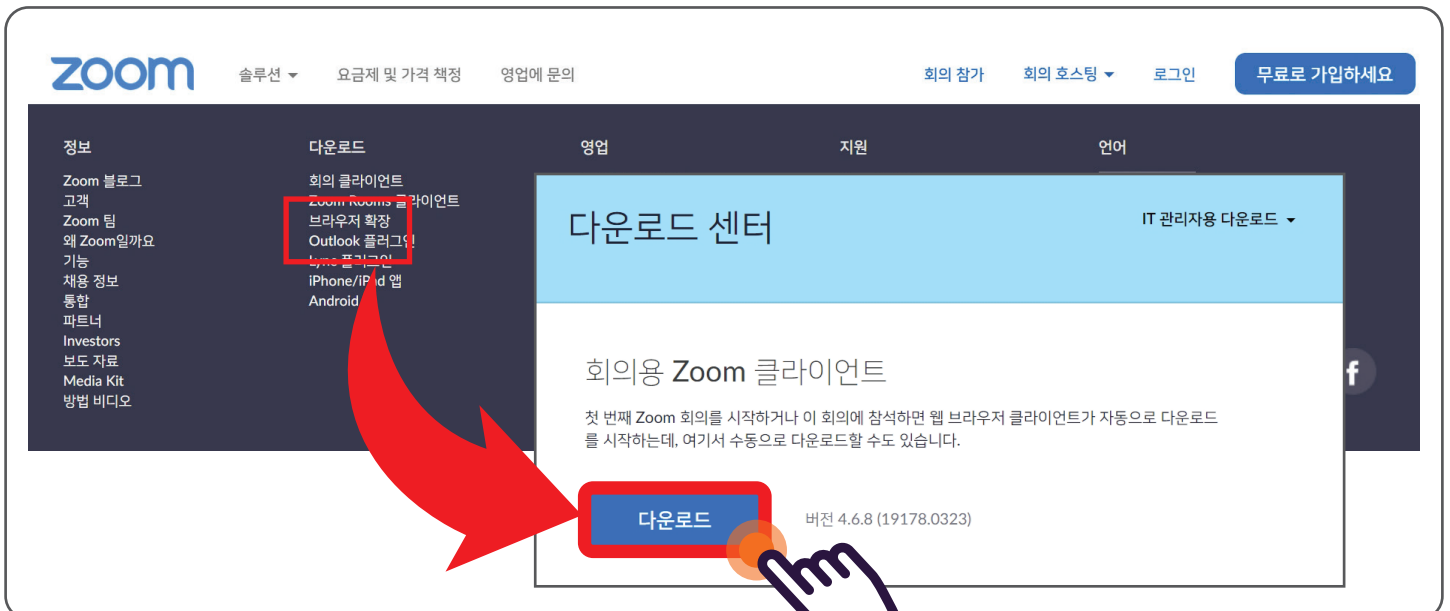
zoom

솔루션 ▾ 요금제 및 가격 책정 영업에 문의

회의 참가 회의 호스팅 ▾ 로그인 무료로 가입하세요

정보
Zoom 블로그
고객
Zoom 팀
왜 Zoom일까요
기능
채용 정보
통합
파트너
Investors
보도 자료
Media Kit
방법 비디오

다운로드
회의 클라이언트
Zoom Rooms 클라이언트
브라우저 확장
Outlook 플러그인
Lync 플러그인
iPhone/iPad 앱
Android

영업

지원

언어

다운로드 센터

IT 관리자용 다운로드 ▾

회의용 Zoom 클라이언트

첫 번째 Zoom 회의를 시작하거나 이 회의에 참석하면 웹 브라우저 클라이언트가 자동으로 다운로드를 시작하는데, 여기서 수동으로 다운로드할 수도 있습니다.

다운로드

버전 4.6.8 (19178.0323)